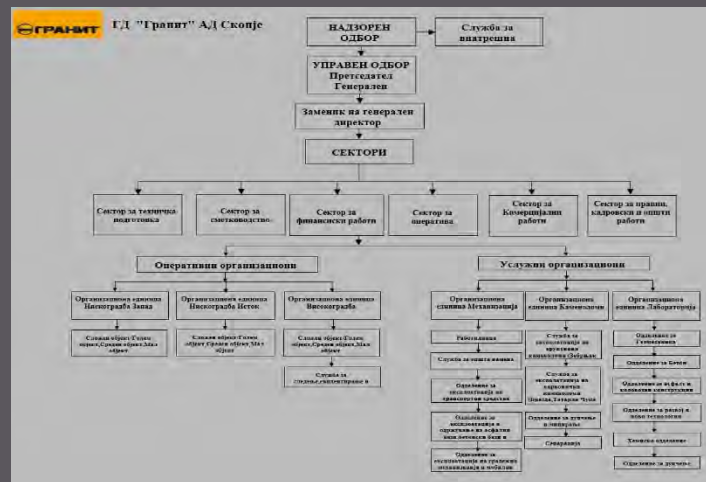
ГРАНИТ ГД "Гранит" АД Скопје

НАДЗОРЕН ОДБОР

Служба за внатрешна

УПРАВЕН ОДБОР Претседател Генерален

Заменик на генерален директор

СЕКТОРИ

Сектор за технички подготовка

Сектор за сметководство

Сектор за финансиски работи

Сектор за оперативa

Сектор за Комерцијални работи

Сектор за правни, кадровски и општи работи

Оперативни организациони

Услужни организациони

Организациона единица Нискоградба Запад

Организациона единица Нискоградба Исток

Организациона единица Високоградба

Организациона единица Механизација

Организациона единица Каменоломи

Организациона единица Лабораторија

Сложен објект-Голем објект,Среден објект,Мал објект

Сложен објект-Голем објект,Среден објект,Мал објект

Сложен објект-Голем објект,Среден објект,Мал објект

Служба за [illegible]

Работилница

Служба за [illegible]

Одделение за експлоатација на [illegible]

Одделение за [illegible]

Одделение за експлоатација на градежни механизации и мобилни

Служба за експлоатација на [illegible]

Служба за експлоатација на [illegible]

Одделение за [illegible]

Сепарација

Одделение за Геомеханика

Одделение за Бетон

Одделение за асфалт и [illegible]

Одделение за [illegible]

Хемиско одделение

Одделение за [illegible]